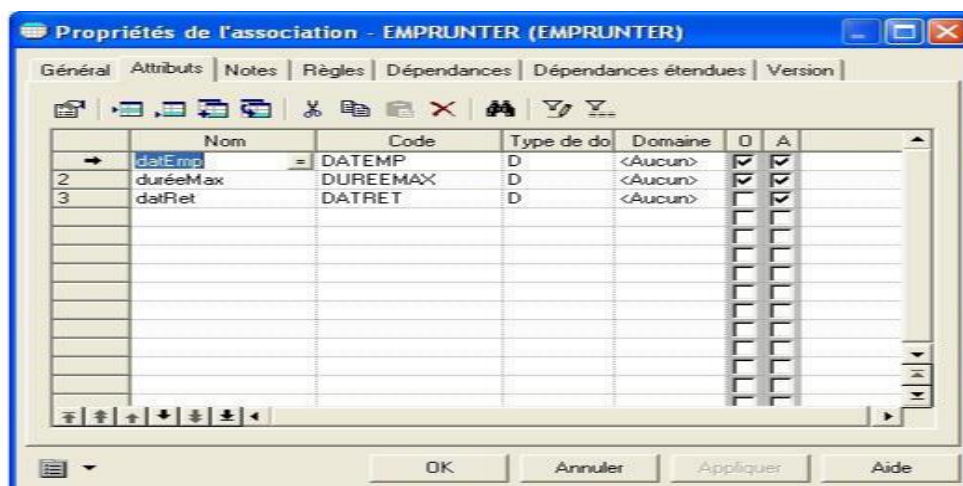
Propriétés de l'association - EMPRUNTER (EMPRUNTER)

Général | Attributs | Notes | Règles | Dépendances | Dépendances étendues | Version

|  | Nom | Code | Type de do | Domaine | O | A |
|---|---|---|---|---|---|---|
| → | datEmp | DATEMP | D | <Aucun> | ☑ | ☑ |
| 2 | duréeMax | DUREEMAX | D | <Aucun> | ☑ | ☑ |
| 3 | datRet | DATRET | D | <Aucun> | ☐ | ☑ |

OK | Annuler | Appliquer | Aide